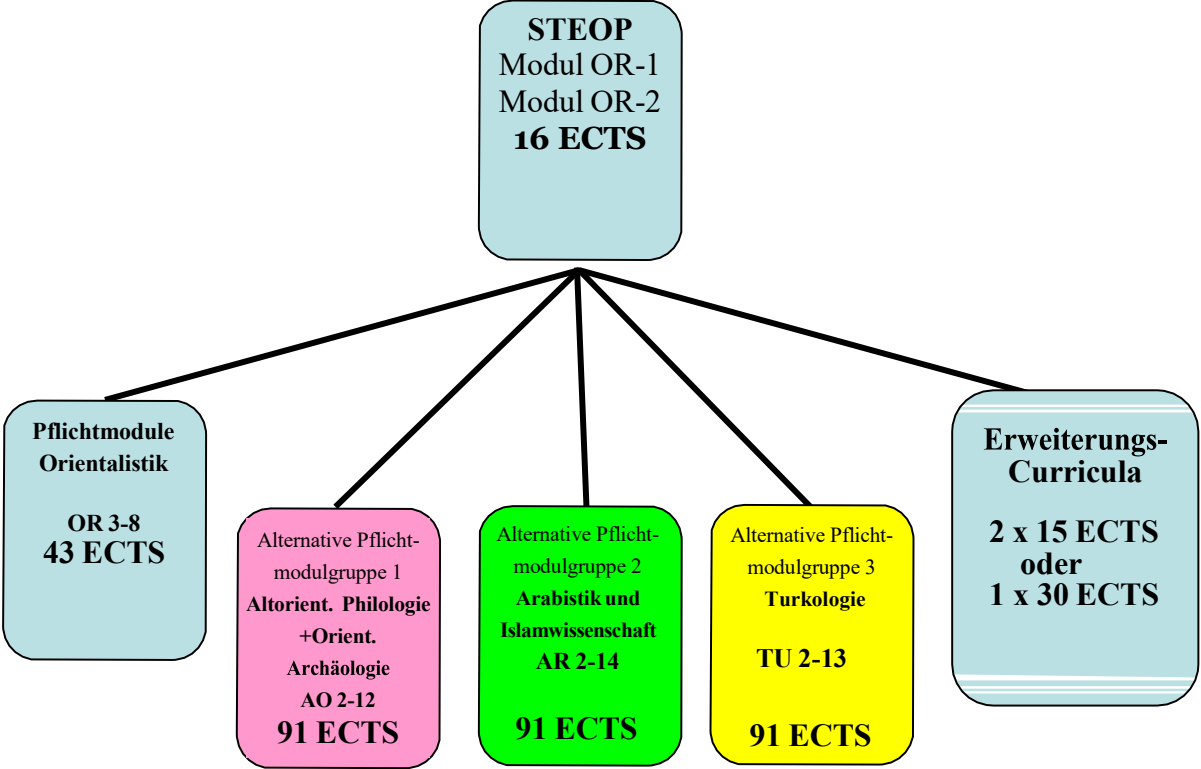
STEOP
Modul OR-1
Modul OR-2
16 ECTS

Pflichtmodule Orientalistik

OR 3-8
43 ECTS

Alternative Pflichtmodulgruppe 1
Altorient. Philologie +Orient. Archäologie
AO 2-12
91 ECTS

Alternative Pflichtmodulgruppe 2
Arabistik und Islamwissenschaft
AR 2-14

91 ECTS

Alternative Pflichtmodulgruppe 3
Turkologie

TU 2-13

91 ECTS

Erweiterungs-Curricula

2 x 15 ECTS
oder
1 x 30 ECTS